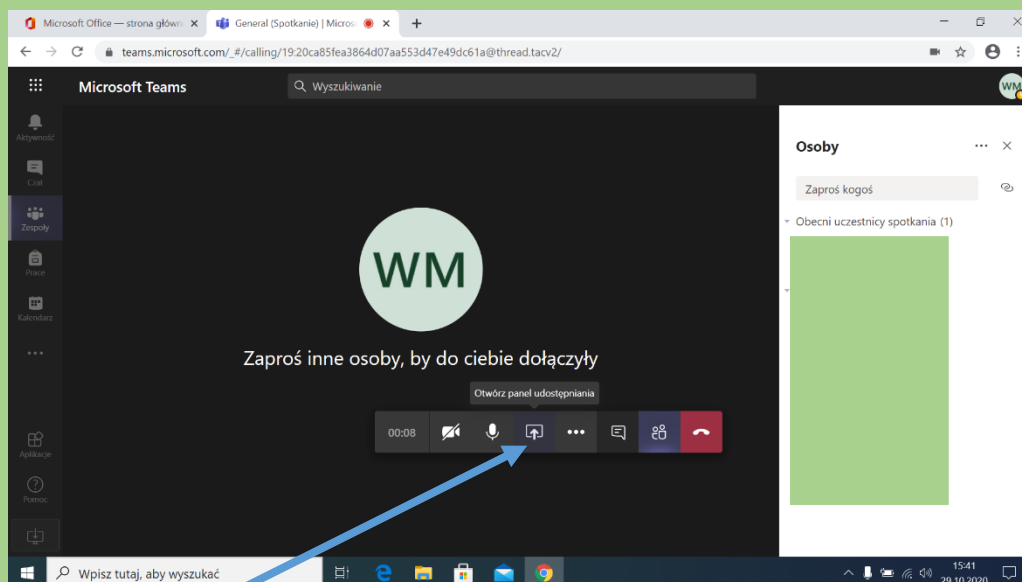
Microsoft Office — strona główn ×
General (Spotkanie) | Micros ×
+

teams.microsoft.com/_#/calling/19:20ca85fea3864d07aa553d47e49dc61a@thread.tacv2/

Microsoft Teams
Wyszukiwanie
WM

Aktywność
Czat
Zespoły
Prace
Kalendarz
...
Aplikacje
Pomoc

WM

Zaproś inne osoby, by do ciebie dołączyły

Otwórz panel udostępniania

00:08

Osoby
Zaproś kogoś
Obecni uczestnicy spotkania (1)

Wpisz tutaj, aby wyszukać
15:41
29.10.2020